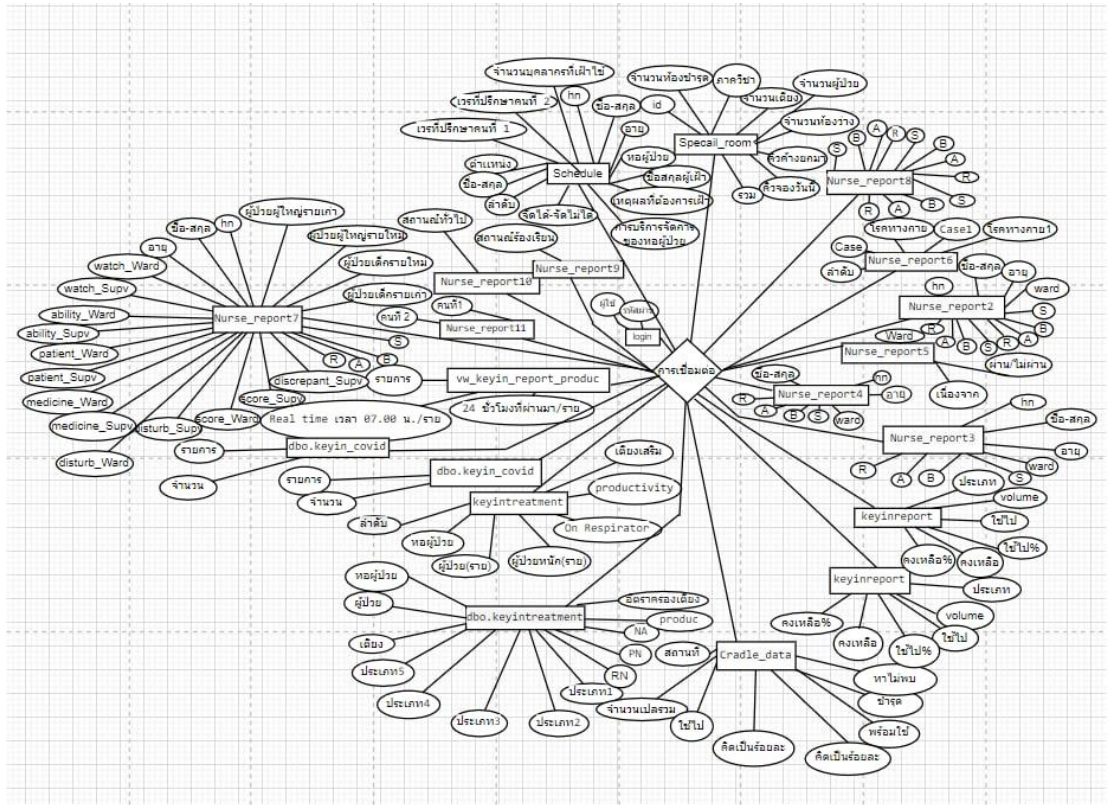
จำนวนบุคลากรที่เฝ้าไข้
hn
เวรที่ปรึกษาคนที่ 2
ชื่อ-สกุล
เวรที่ปรึกษาคนที่ 1
id
จำนวนห้องชำรุด
ภาควิชา
จำนวนเตียง
จำนวนผู้ป่วย
Specail_room
จำนวนห้องว่าง
ค้างยกมา
จองวันนี้
รวม
อายุ
หอผู้ป่วย
ตำแหน่ง
Schedule
ชื่อสกุลผู้เฝ้า
ชื่อ-สกุล
ลำดับ
เหตุผลที่ต้องการเฝ้า
จัดได้-จัดไม่ได้
การบริการจัดการของหอผู้ป่วย
สถานะทั่วไป
สถานะร้องเรียน
Nurse_report9
Nurse_report10
Nurse_report8
Nurse_report6
Nurse_report2
Nurse_report5
Nurse_report4
Nurse_report3
Nurse_report7
Nurse_report11
คนที่1
คนที่ 2
ผู้ใช้
รหัสผ่าน
login
การเชื่อมต่อ
ชื่อ-สกุล
hn
ผู้ป่วยผู้ใหญ่รายเก่า
ผู้ป่วยผู้ใหญ่รายใหม่
ผู้ป่วยเด็กรายใหม่
ผู้ป่วยเด็กรายเก่า
อายุ
watch_Ward
watch_Supv
ability_Ward
ability_Supv
patient_Ward
patient_Supv
medicine_Ward
medicine_Supv
disturb_Supv
disturb_Ward
score_Ward
score_Supv
discrepant_Supv
รายการ
R
A
B
S
vw_keyin_report_produc
Real time เวลา 07.00 น./ราย
24 ชั่วโมงที่ผ่านมา/ราย
dbo.keyin_covid
รายการ
จำนวน
dbo.keyin_covid
รายการ
จำนวน
เตียงเสริม
keyintreatment
productivity
On Respirator
ลำดับ
หอผู้ป่วย
ผู้ป่วย(ราย)
ผู้ป่วยหนัก(ราย)
หอผู้ป่วย
ผู้ป่วย
dbo.keyintreatment
อัตราครองเตียง
produc
NA
PN
RN
เตียง
ประเภท5
ประเภท4
ประเภท3
ประเภท2
ประเภท1
จำนวนเปลรวม
ใช้ไป
สถานที่
Cradle_data
หาไม่พบ
ชำรุด
พร้อมใช้
คิดเป็นร้อยละ
คิดเป็นร้อยละ
keyinreport
ประเภท
volume
ใช้ไป
ใช้ไป%
คงเหลือ%
คงเหลือ
keyinreport
ประเภท
volume
ใช้ไป
ใช้ไป%
คงเหลือ
คงเหลือ%
S
B
A
R
S
B
A
R
S
R
A
B
S
โรคทางกาย
Case1
โรคทางกาย1
Case
ลำดับ
hn
ชื่อ-สกุล
อายุ
ward
S
B
Ward
R
A
B
S
R
A
ผ่าน/ไม่ผ่าน
เนื่องจาก
ชื่อ-สกุล
hn
อายุ
R
A
B
S
ward
hn
ชื่อ-สกุล
อายุ
ward
S
R
A
B